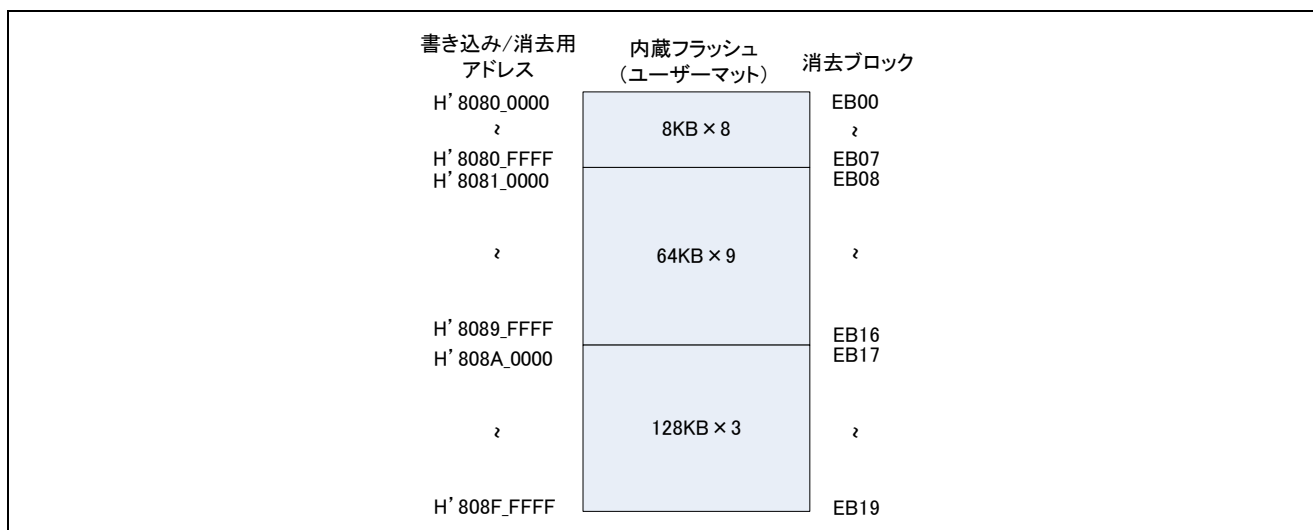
書き込み/消去用
アドレス

内蔵フラッシュ
(ユーザーマット)

消去ブロック

H'8080_0000
≀
H'8080_FFFF
H'8081_0000
≀
H'8089_FFFF
H'808A_0000
≀
H'808F_FFFF

8KB × 8
64KB × 9
128KB × 3

EB00
≀
EB07
EB08
≀
EB16
EB17
≀
EB19